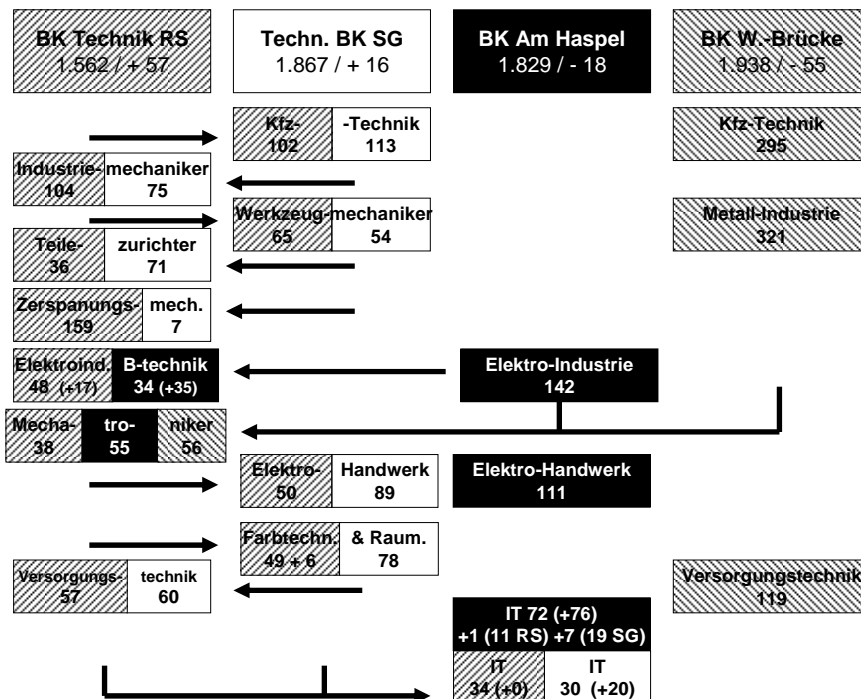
BK Technik RS
1.562 / + 57

Techn. BK SG
1.867 / + 16

BK Am Haspel
1.829 / - 18

BK W.-Brücke
1.938 / - 55

Kfz-
102

-Technik
113

Kfz-Technik
295

Industrie-
104

mechaniker
75

Werkzeug-
65

mechaniker
54

Metall-Industrie
321

Teile-
36

zurichter
71

Zerspanungs-
159

mech.
7

Elektroind.
48 (+17)

B-technik
34 (+35)

Elektro-Industrie
142

Mecha-
38

tro-
55

niker
56

Elektro-
50

Handwerk
89

Elektro-Handwerk
111

Farbtechn.
49 + 6

& Raum.
78

Versorgungs-
57

technik
60

Versorgungstechnik
119

IT 72 (+76)
+1 (11 RS) +7 (19 SG)

IT
34 (+0)

IT
30 (+20)